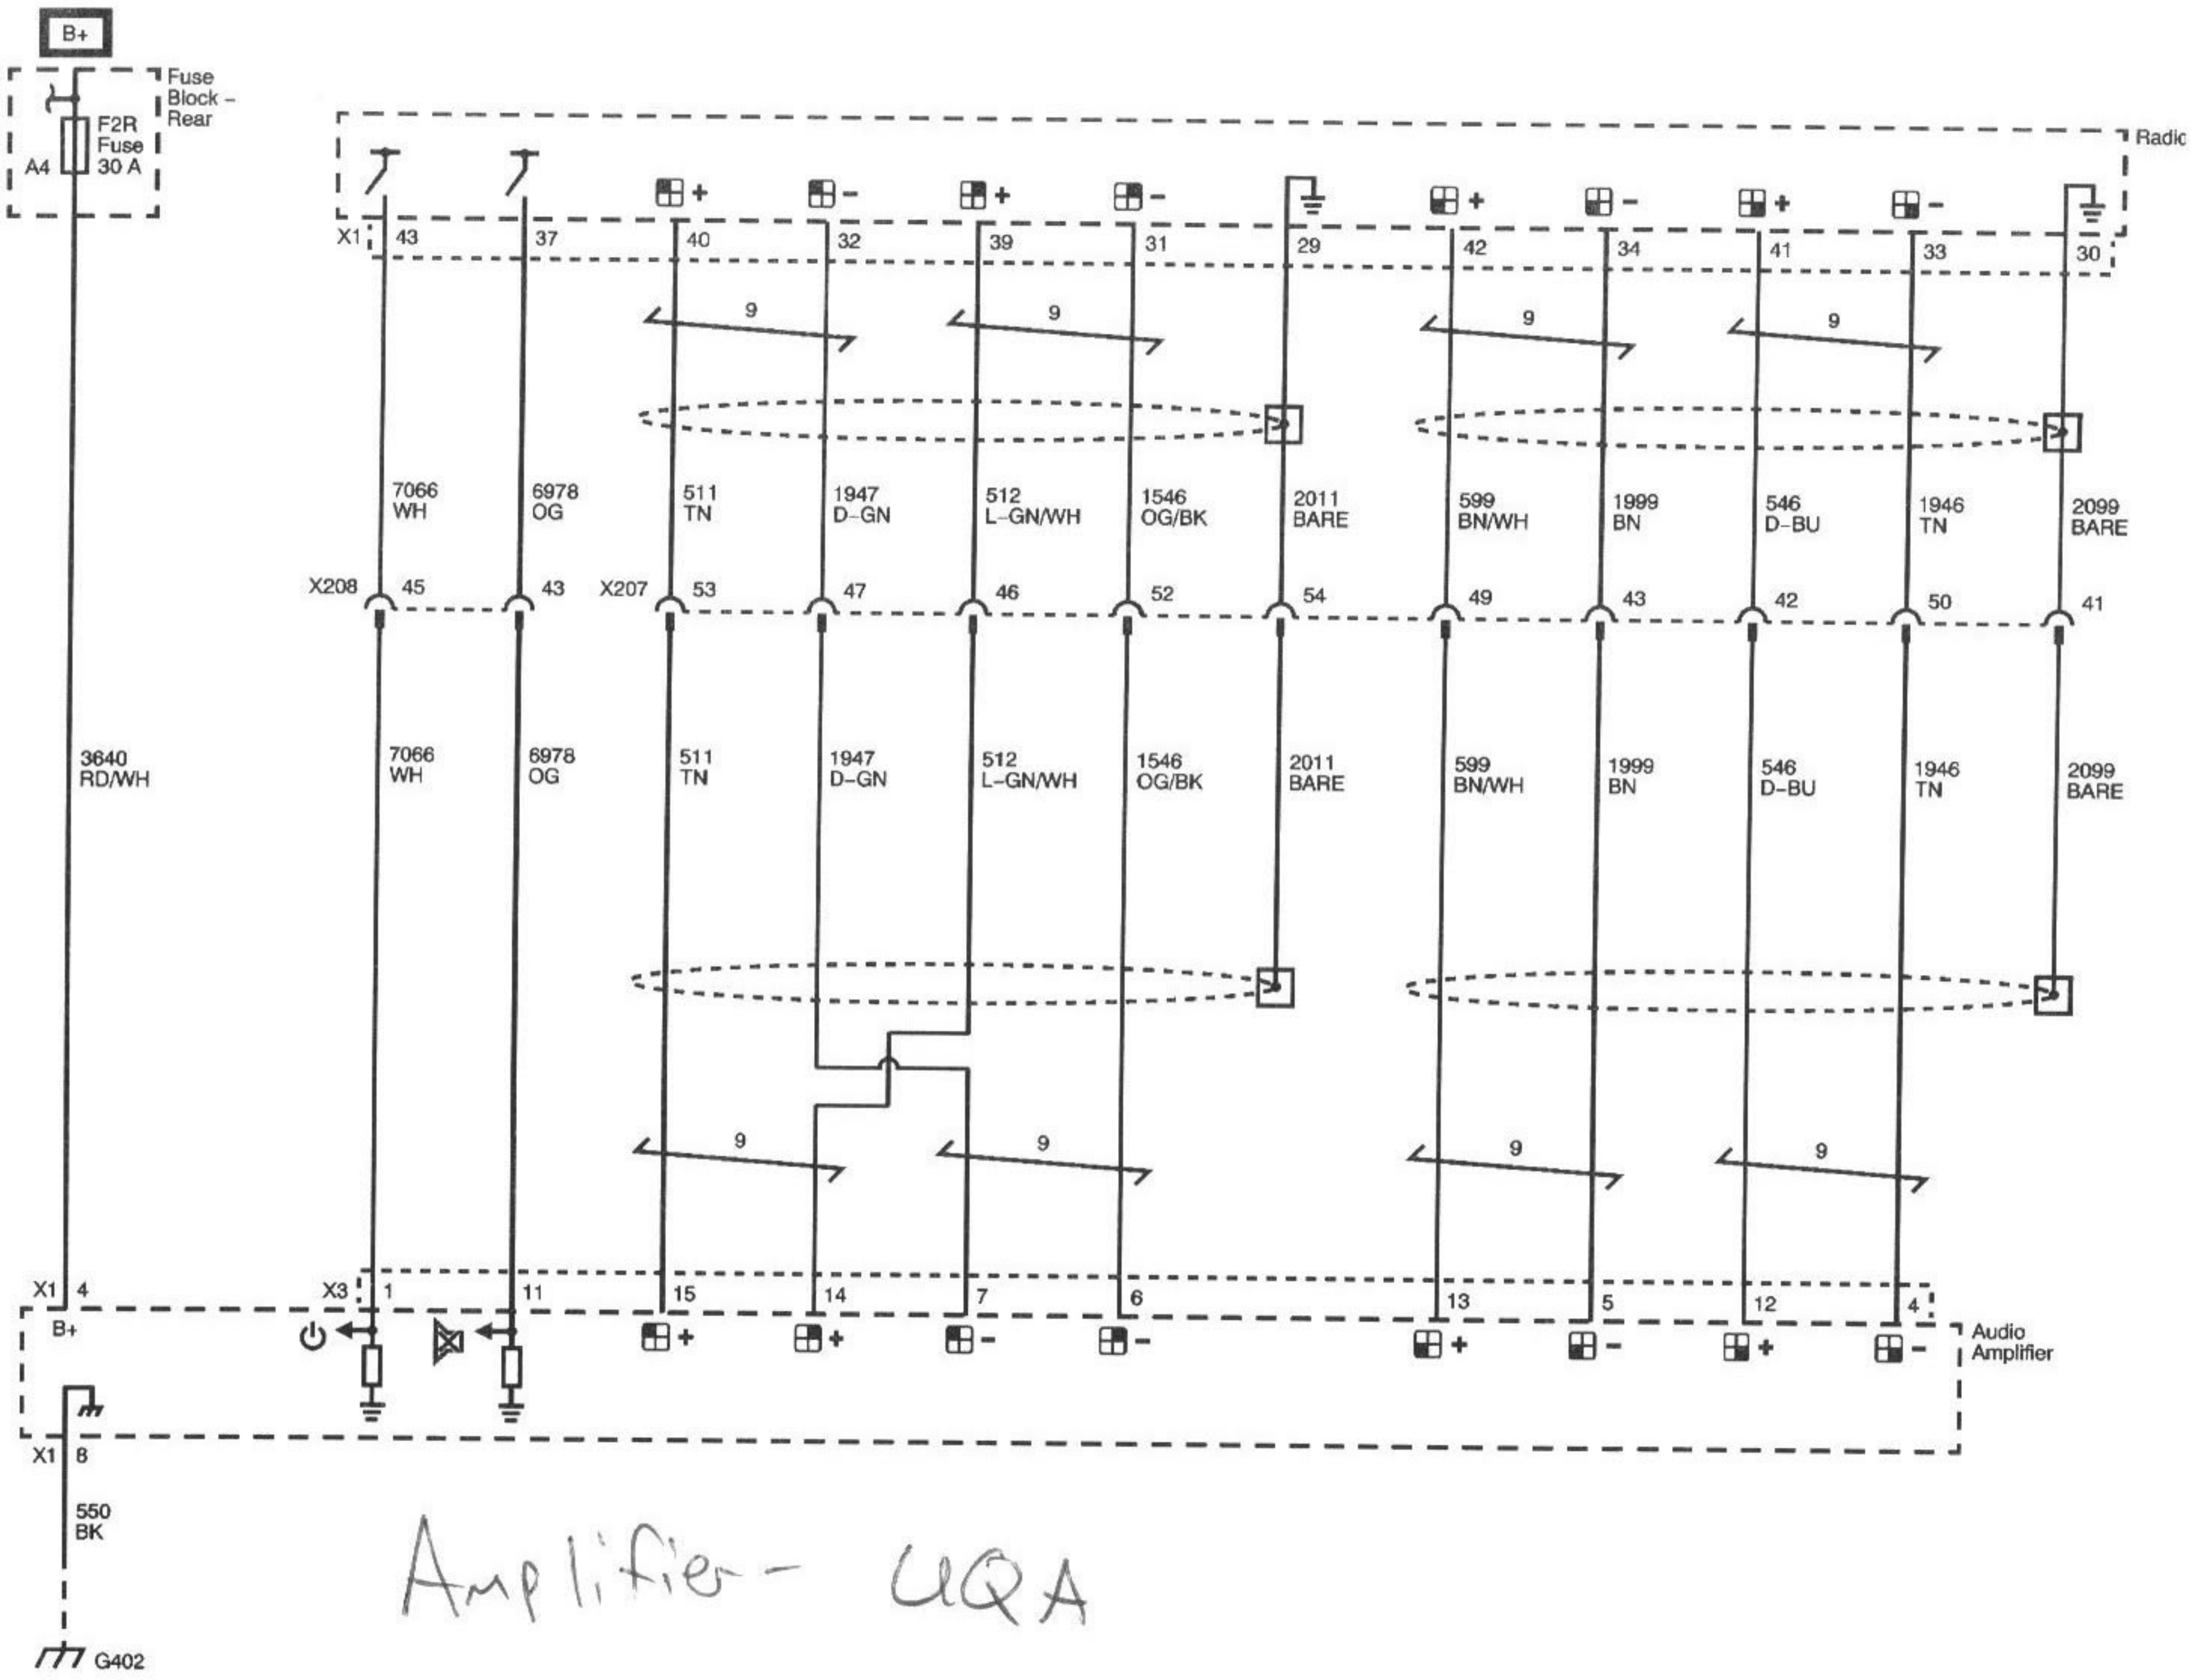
B+

Fuse Block - Rear

F2R Fuse 30 A

A4

Radio

X1 43 37 40 32 39 31 29 42 34 41 33 30

+ - + - + - + -

9 9 9 9

7066 WH

6978 OG

511 TN

1947 D-GN

512 L-GN/WH

1546 OG/BK

2011 BARE

599 BN/WH

1999 BN

546 D-BU

1946 TN

2099 BARE

X208 45 43 X207 53 47 46 52 54 49 43 42 50 41

3640 RD/WH

7066 WH

6978 OG

511 TN

1947 D-GN

512 L-GN/WH

1546 OG/BK

2011 BARE

599 BN/WH

1999 BN

546 D-BU

1946 TN

2099 BARE

9 9 9 9

X1 4 X3 1 11 15 14 7 6 13 5 12 4

B+

+ + - - + - + -

Audio Amplifier

X1 8

550 BK

G402

Amplifier - UQA